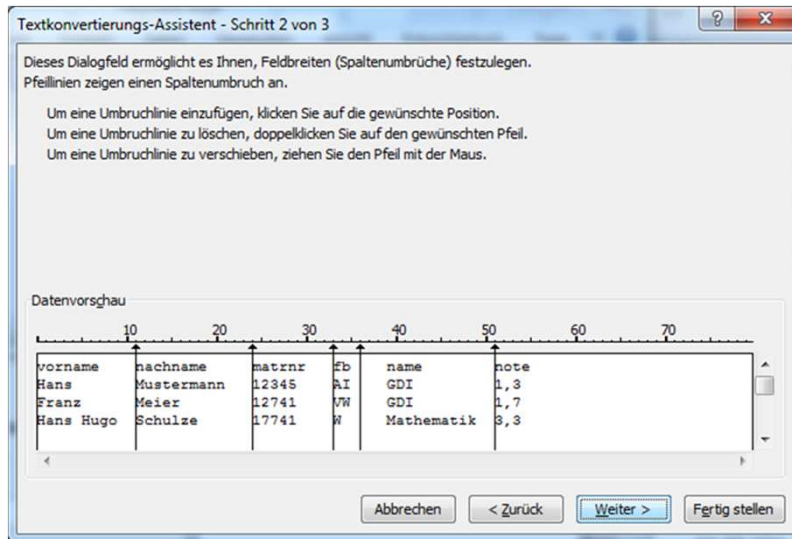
Textkonvertierungs-Assistent - Schritt 2 von 3

?

Dieses Dialogfeld ermöglicht es Ihnen, Feldbreiten (Spaltenumbrüche) festzulegen. Pfeillinien zeigen einen Spaltenumbruch an.

Um eine Umbruchlinie einzufügen, klicken Sie auf die gewünschte Position.
Um eine Umbruchlinie zu löschen, doppelklicken Sie auf den gewünschten Pfeil.
Um eine Umbruchlinie zu verschieben, ziehen Sie den Pfeil mit der Maus.

Datenvorschau

10 20 30 40 50 60 70

| vorname | nachname | matrnr | fb | name | note |
|---|---|---|---|---|---|
| Hans | Mustermann | 12345 | AI | GDI | 1,3 |
| Franz | Meier | 12741 | VW | GDI | 1,7 |
| Hans Hugo | Schulze | 17741 | W | Mathematik | 3,3 |

Abbrechen | < Zurück | Weiter > | Fertig stellen